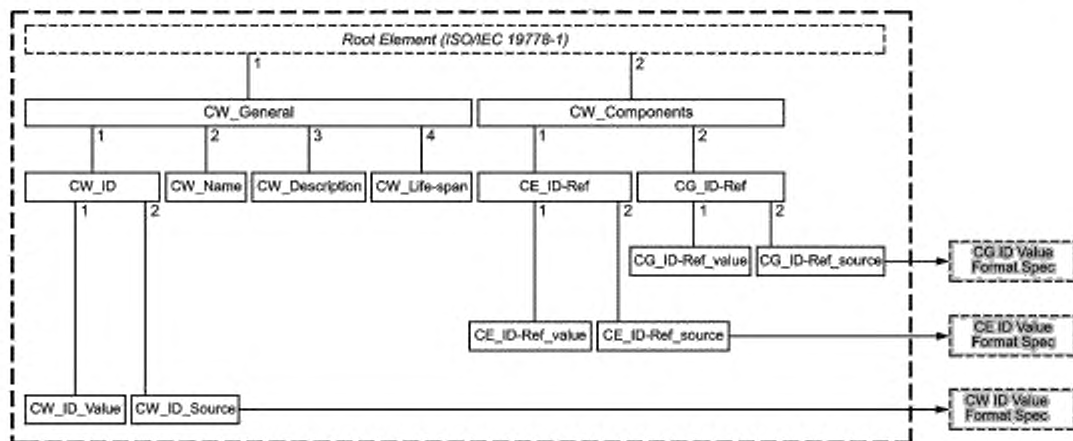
Root Element (ISO/IEC 19778-1)

1

2

CW_General

CW_Components

1

2

3

4

1

2

CW_ID

CW_Name

CW_Description

CW_Life-span

CE_ID-Ref

CG_ID-Ref

1

2

1

2

1

2

CG_ID-Ref_value

CG_ID-Ref_source

CG ID Value Format Spec

CE_ID-Ref_value

CE_ID-Ref_source

CE ID Value Format Spec

CW_ID_Value

CW_ID_Source

CW ID Value Format Spec